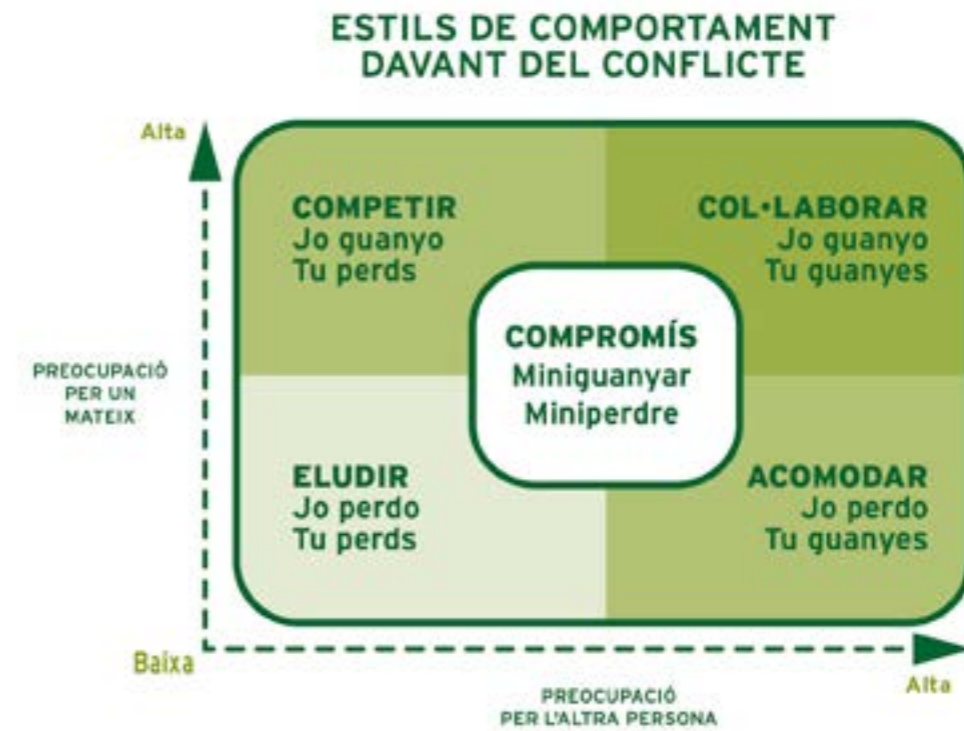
ESTILS DE COMPORTAMENT DAVANT DEL CONFLICTE

Alta

PREOCUPACIÓ PER UN MATEIX

COMPETIR
Jo guanyo
Tu perds

COL·LABORAR
Jo guanyo
Tu guanyes

COMPROMÍS
Miniguanyar
Miniperdre

ELUDIR
Jo perdo
Tu perds

ACOMODAR
Jo perdo
Tu guanyes

Baixa

Alta

PREOCUPACIÓ PER L'ALTRA PERSONA